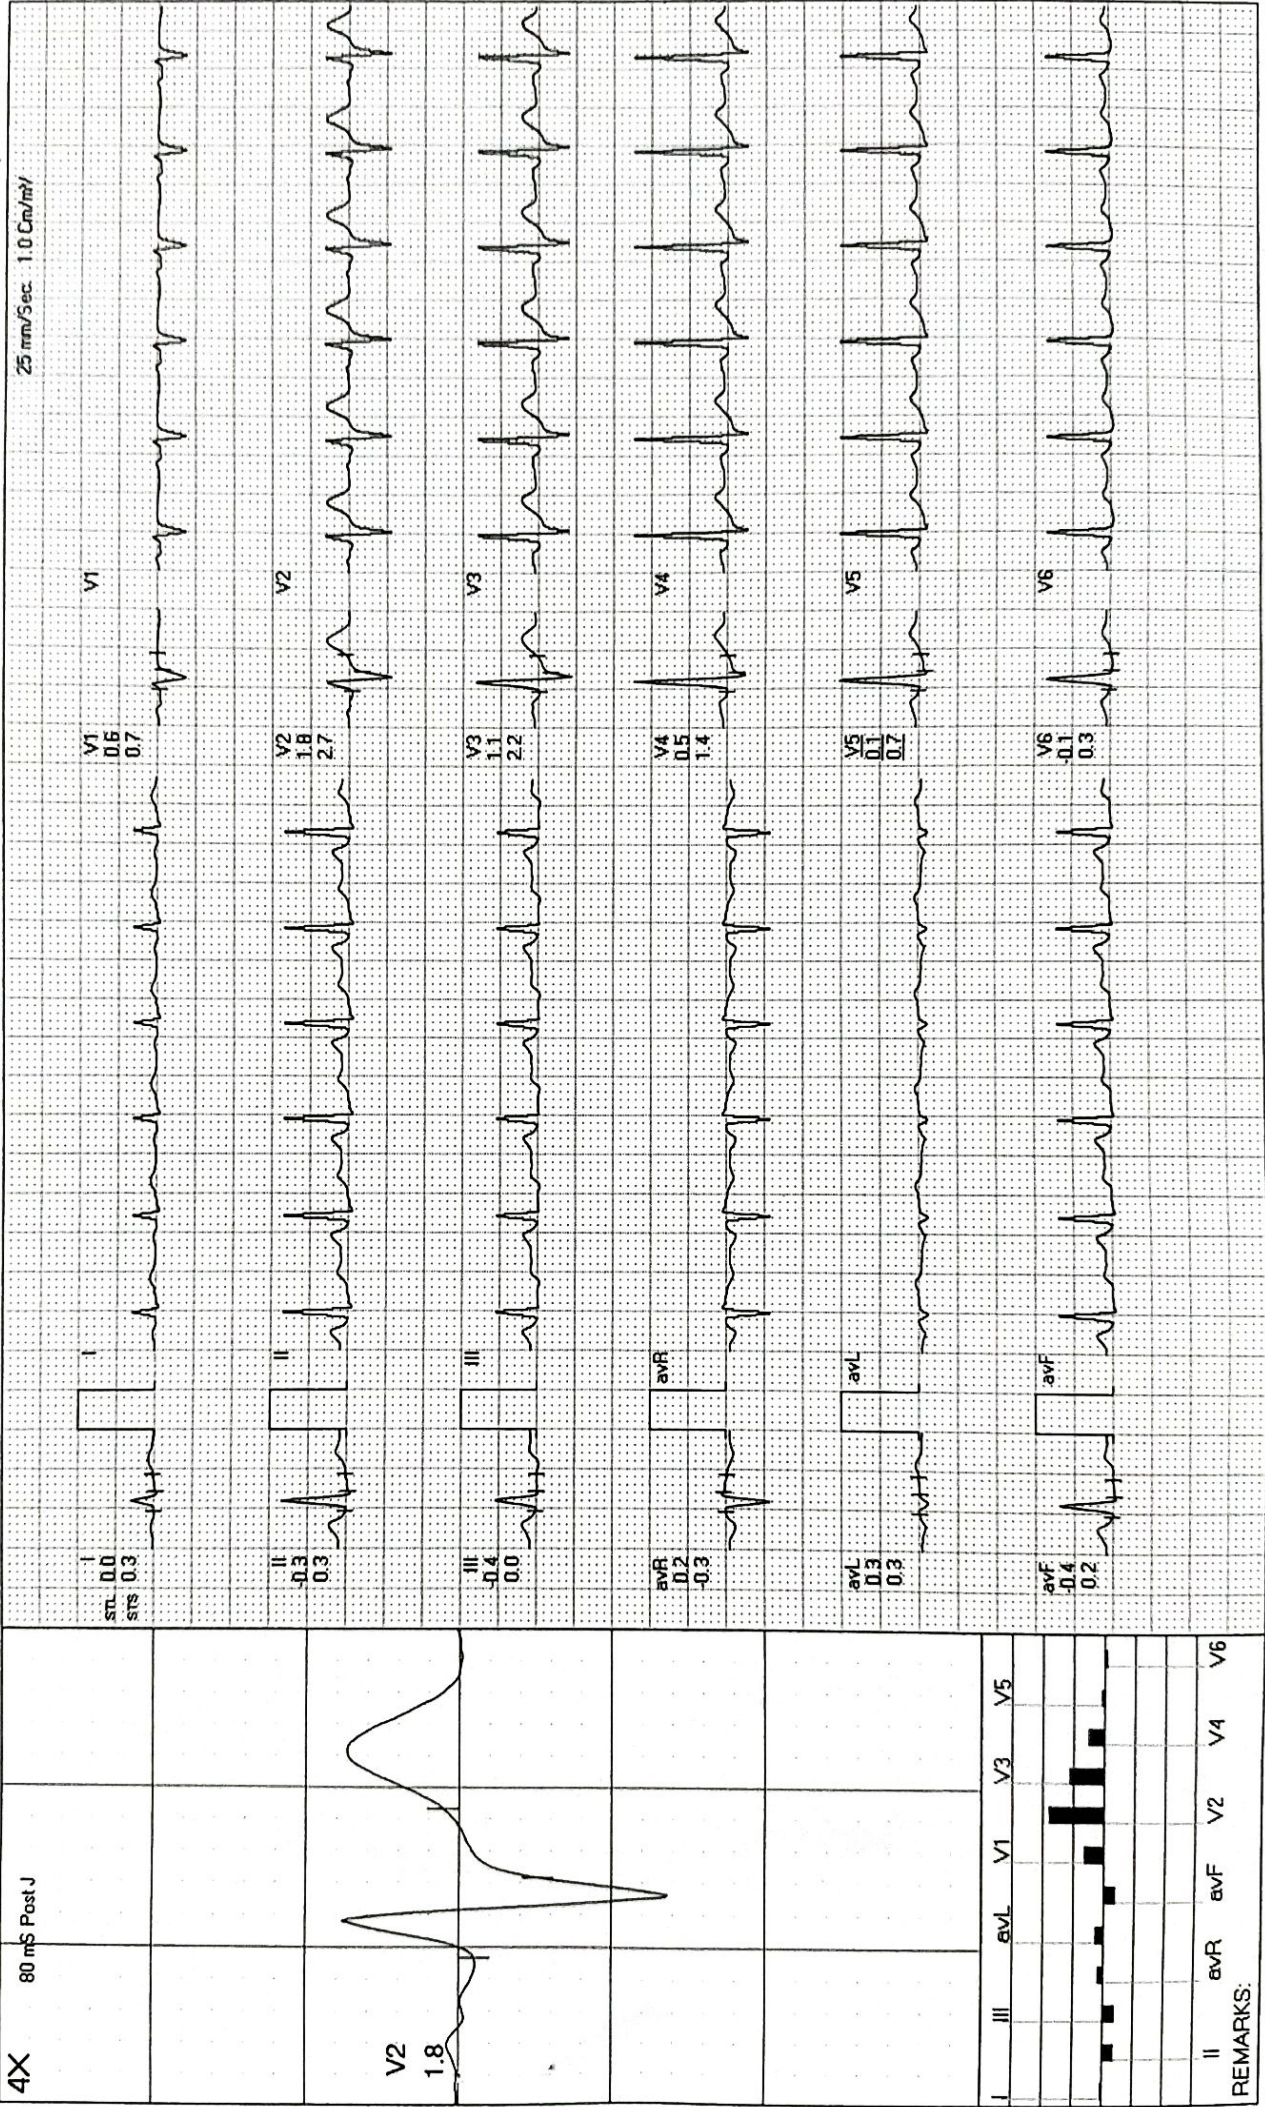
25 mm/Sec 1.0 Cm/mV

I
STL 0.0
STS 0.3

I

V1
0.6
0.7

V1

II
-0.3
0.3

II

V2
1.8
2.7

V2

III
-0.4
0.0

III

V3
1.1
2.2

V3

avR
0.2
-0.3

avR

V4
0.5
1.4

V4

avL
0.3
0.3

avL

V5
0.1
0.7

V5

avF
-0.4
0.2

avF

V6
-0.1
0.3

V6

4X

80 mS Post J

V2
1.8

I II III avL avR avF V1 V2 V3 V4 V5 V6

REMARKS: